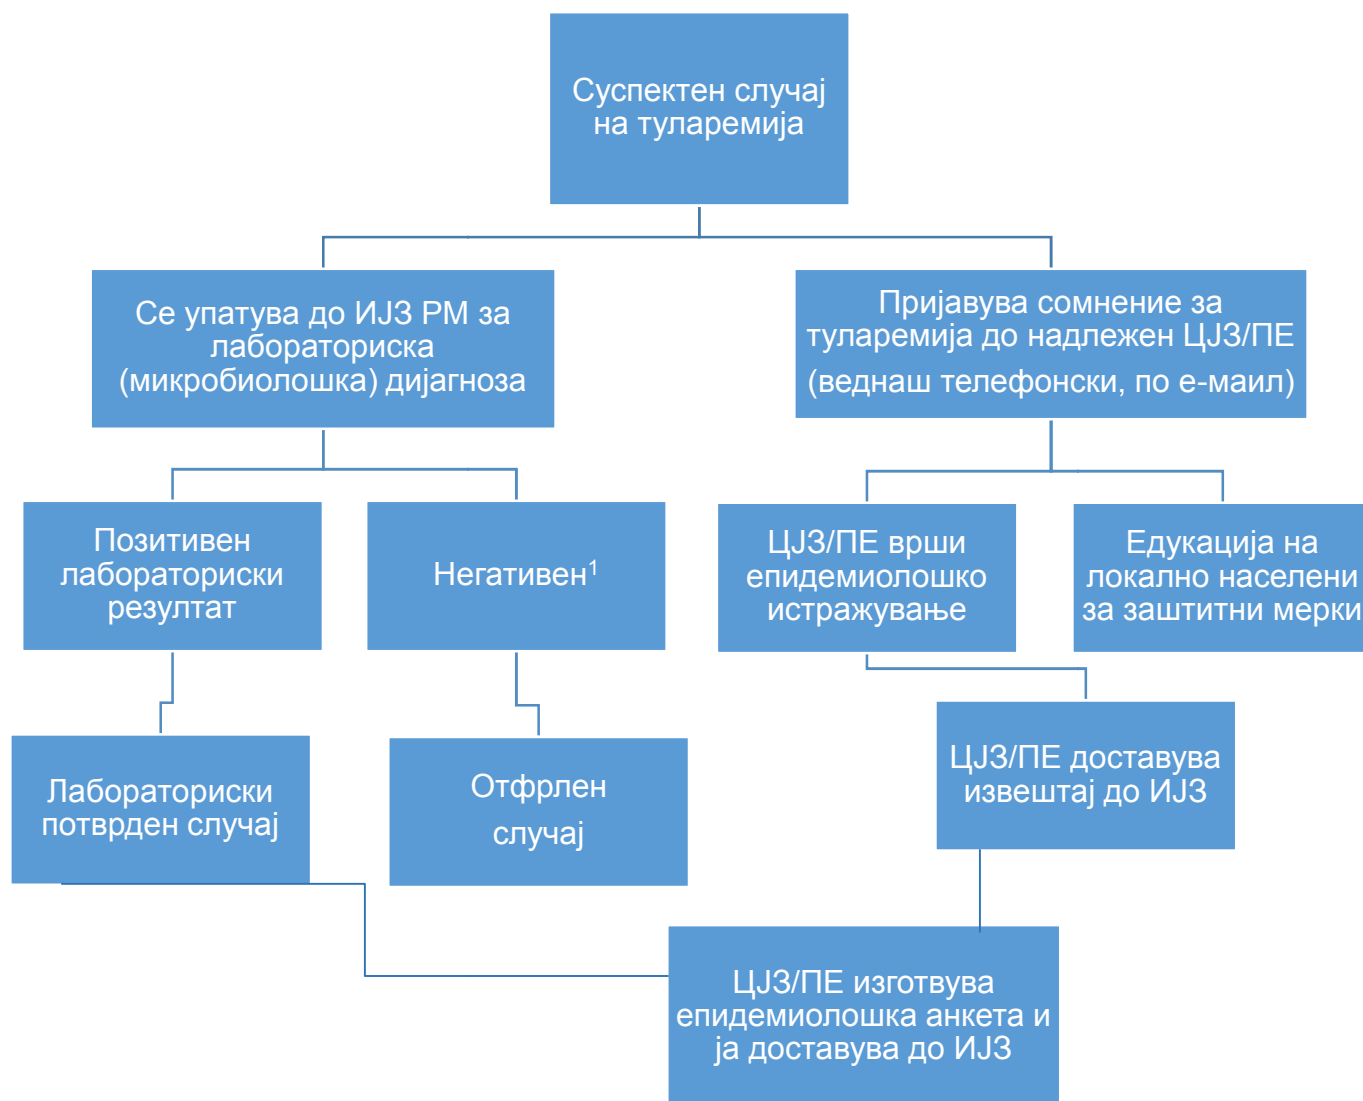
Суспектен случај на туларемија

Се упатува до ИЈЗ РМ за лабораториска (микробиолошка) дијагноза

Пријавува сомнение за туларемија до надлежен ЦЈЗ/ПЕ (веднаш телефонски, по е-маил)

Позитивен лабораториски резултат

Негативен$^1$

ЦЈЗ/ПЕ врши епидемиолошко истражување

Едукација на локално населени за заштитни мерки

Лабораториски потврден случај

Отфрлен случај

ЦЈЗ/ПЕ доставува извештај до ИЈЗ

ЦЈЗ/ПЕ изготвува епидемиолошка анкета и ја доставува до ИЈЗ